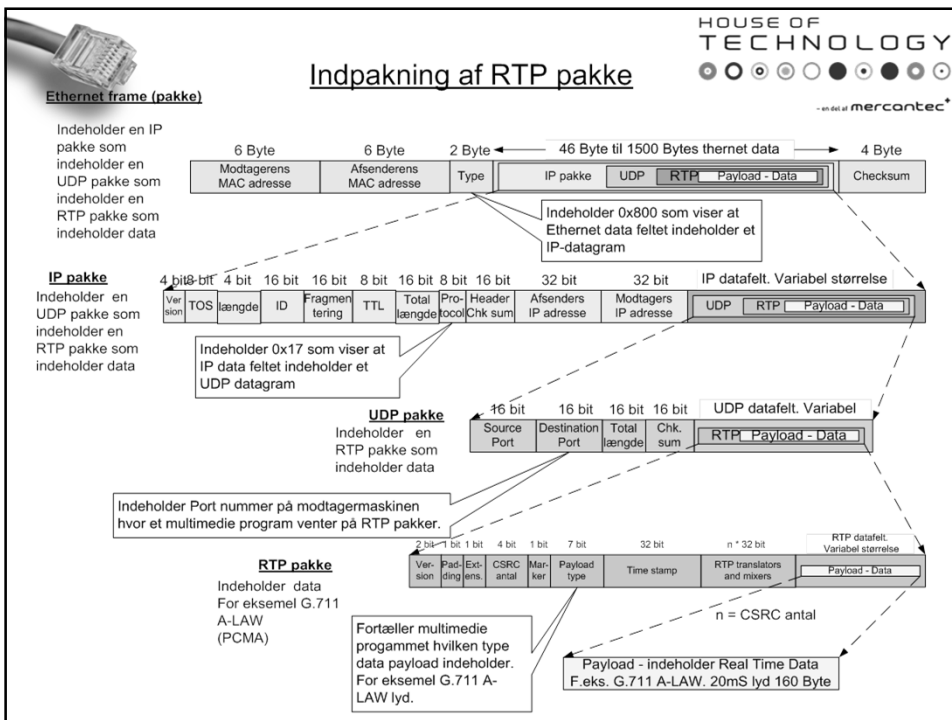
HOUSE OF TECHNOLOGY

- en del af mercantec+

Indpakning af RTP pakke

Ethernet frame (pakke)

Indeholder en IP pakke som indeholder en UDP pakke som indeholder en RTP pakke som indeholder data

| 6 Byte | 6 Byte | 2 Byte | 46 Byte til 1500 Bytes thernet data | 4 Byte |
|---|---|---|---|---|
| Modtagerens MAC adresse | Afsenderens MAC adresse | Type | IP pakke UDP RTP Payload - Data | Checksum |

Indeholder 0x800 som viser at Ethernet data feltet indeholder et IP-datagram

IP pakke

Indeholder en UDP pakke som indeholder en RTP pakke som indeholder data

| 4 bit | 8 bit | 4 bit | 16 bit | 16 bit | 8 bit | 16 bit | 8 bit | 16 bit | 32 bit | 32 bit | IP datafelt. Variabel størrelse |
|---|---|---|---|---|---|---|---|---|---|---|---|
| Version | TOS | længde | ID | Fragmentering | TTL | Total længde | Protocol | Header Chk sum | Afsenders IP adresse | Modtagers IP adresse | UDP RTP Payload - Data |

Indeholder 0x17 som viser at IP data feltet indeholder et UDP datagram

UDP pakke

Indeholder en RTP pakke som indeholder data

| 16 bit | 16 bit | 16 bit | 16 bit | UDP datafelt. Variabel |
|---|---|---|---|---|
| Source Port | Destination Port | Total længde | Chk. sum | RTP Payload - Data |

Indeholder Port nummer på modtagermaskinen hvor et multimedie program venter på RTP pakker.

RTP pakke

Indeholder data For eksemel G.711 A-LAW (PCMA)

| 2 bit | 1 bit | 1 bit | 4 bit | 1 bit | 7 bit | 32 bit | n * 32 bit | RTP datafelt. Variabel størrelse |
|---|---|---|---|---|---|---|---|---|
| Version | Padding | Extens. | CSRC antal | Marker | Payload type | Time stamp | RTP translators and mixers | Payload - Data |

n = CSRC antal

Fortæller multimedie progammet hvilken type data payload indeholder. For eksemel G.711 A-LAW lyd.

Payload - indeholder Real Time Data F.eks. G.711 A-LAW. 20mS lyd 160 Byte